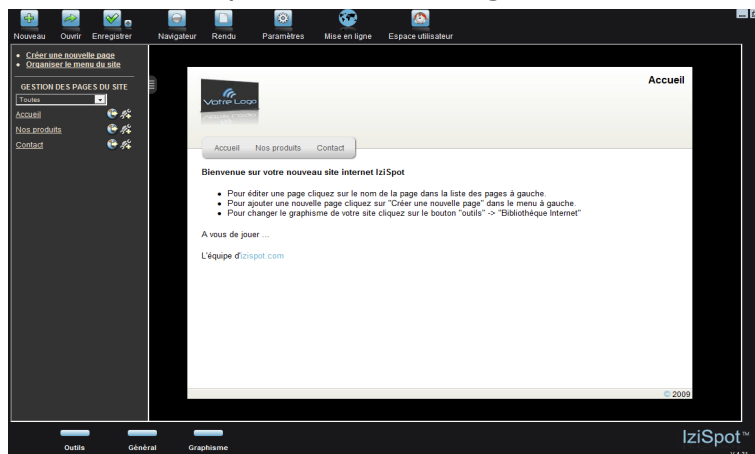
Nouveau Ouvrir Enregistrer Navigateur Rendu Paramètres Mise en ligne Espace utilisateur

• Créer une nouvelle page
• Organiser le menu du site

GESTION DES PAGES DU SITE

Toutes

Accueil

Nos produits

Contact

Votre Logo

Accueil

Accueil Nos produits Contact

Bienvenue sur votre nouveau site internet IziSpot

• Pour éditer une page cliquez sur le nom de la page dans la liste des pages à gauche.
• Pour ajouter une nouvelle page cliquez sur "Créer une nouvelle page" dans le menu à gauche.
• Pour changer le graphisme de votre site cliquez sur le bouton "outils" -> "Bibliothèque Internet"

A vous de jouer ...

L'équipe d'izispot.com

© 2009

Outils Général Graphisme

IziSpot™